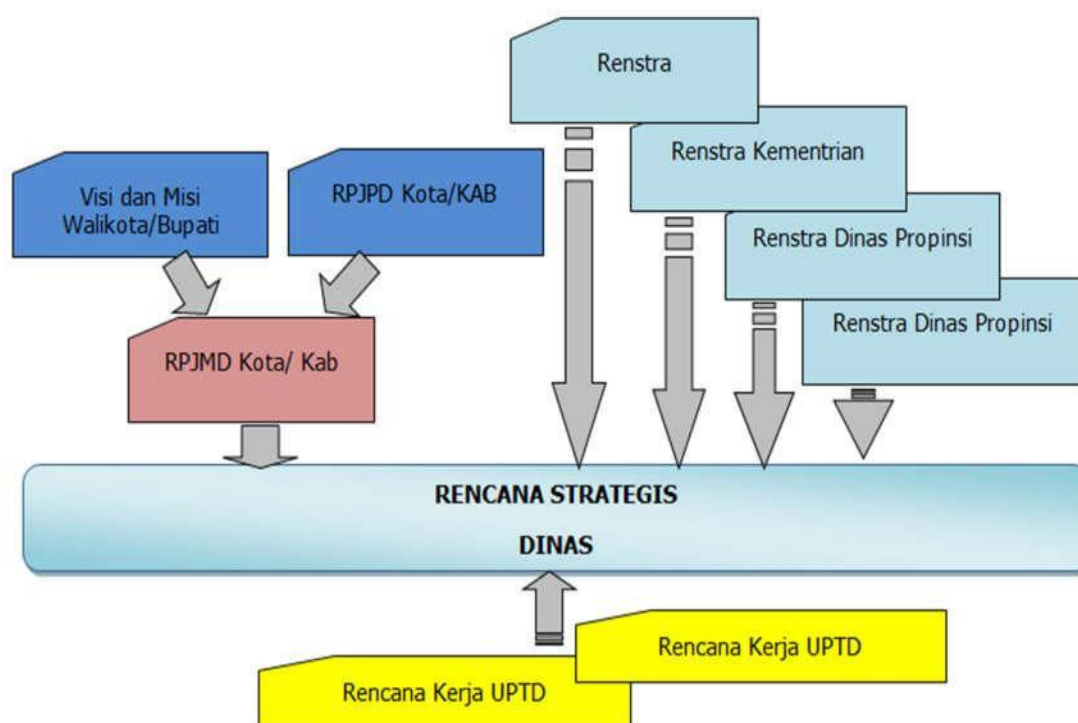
Renstra

Renstra Kementrian

Visi dan Misi Walikota/Bupati

RPJPD Kota/KAB

Renstra Dinas Propinsi

Renstra Dinas Propinsi

RPJMD Kota/ Kab

RENCANA STRATEGIS

DINAS

Rencana Kerja UPTD

Rencana Kerja UPTD